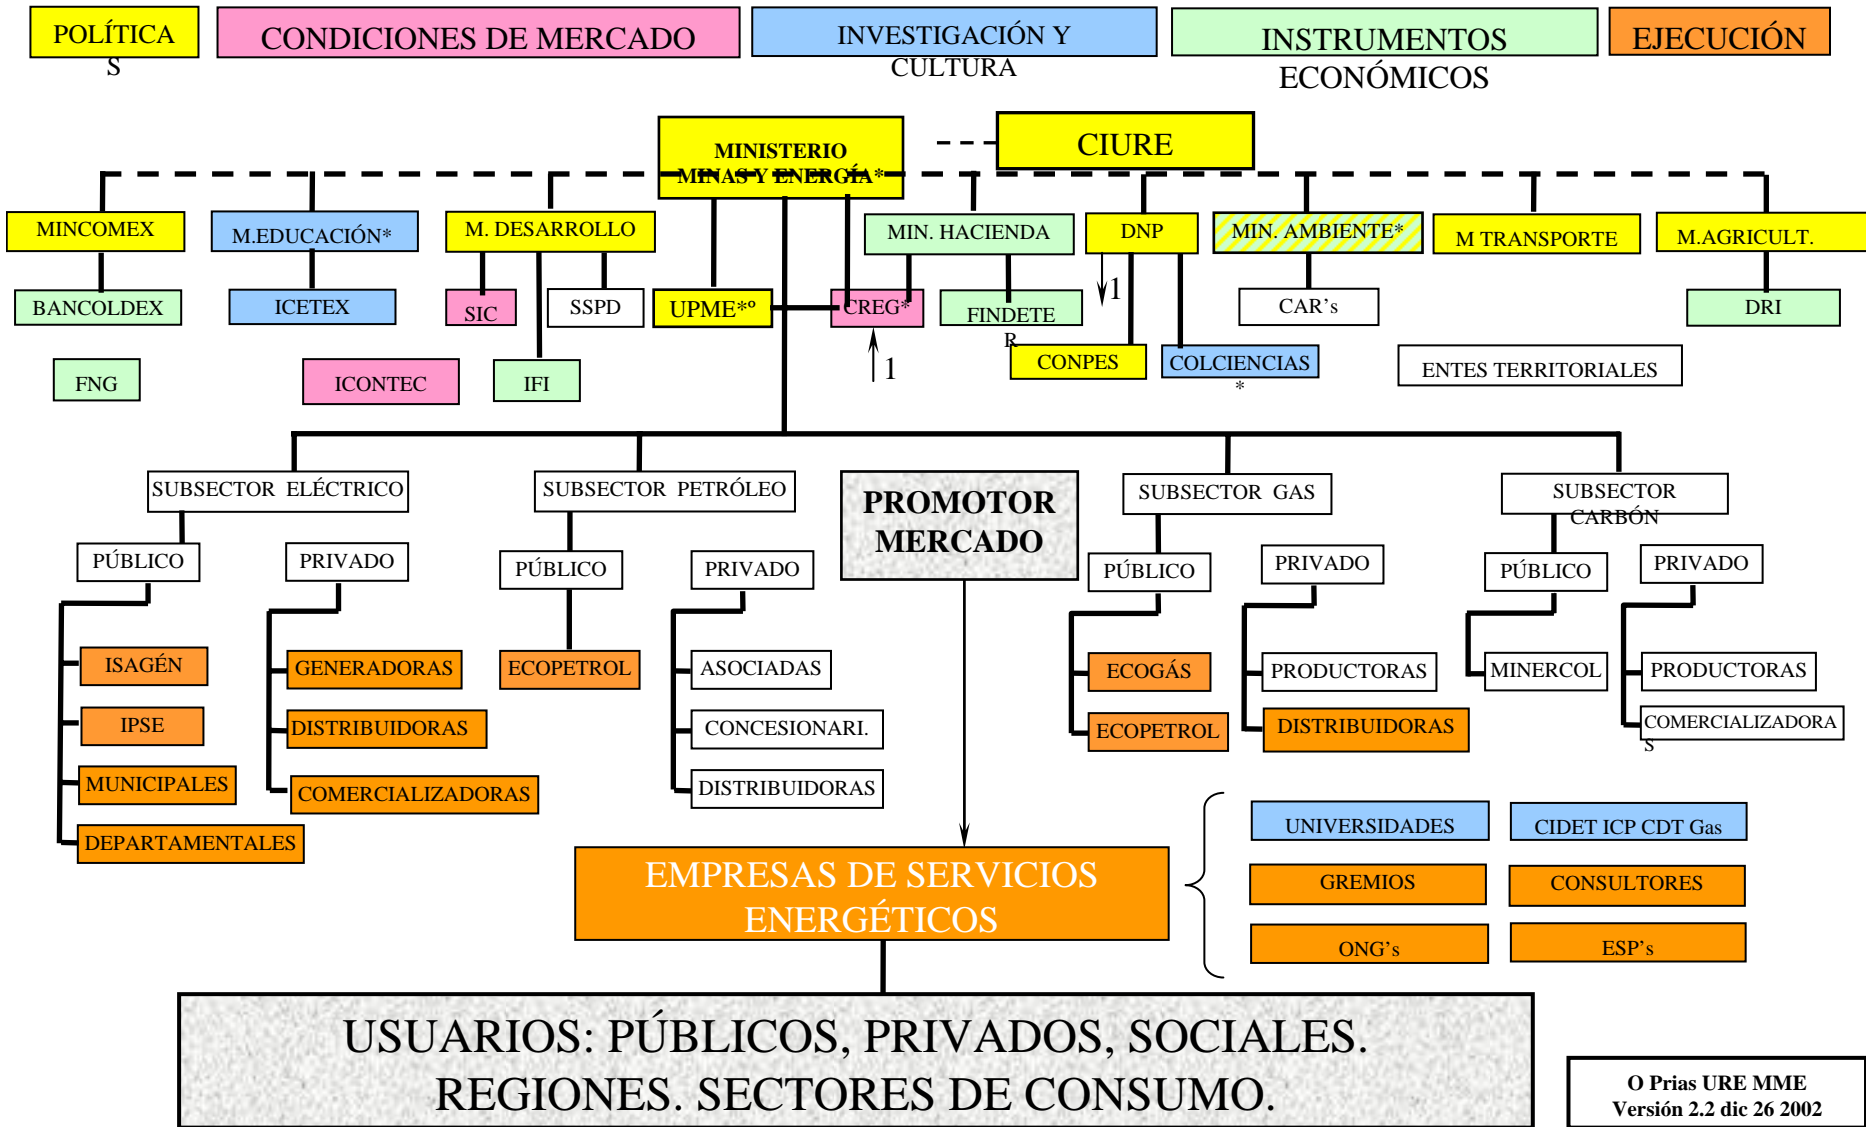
POLÍTICAS

CONDICIONES DE MERCADO

INVESTIGACIÓN Y CULTURA

INSTRUMENTOS ECONÓMICOS

EJECUCIÓN

MINISTERIO MINAS Y ENERGÍA*

CIURE

MINCOMEX

M.EDUCACIÓN*

M. DESARROLLO

MIN. HACIENDA

DNP

MIN. AMBIENTE*

M TRANSPORTE

M.AGRICULT.

BANCOLDEX

ICETEX

SIC

SSPD

UPME*°

CREG*

FINDETER

1

CAR's

DRI

FNG

ICONTEC

IFI

1

CONPES

COLCIENCIAS*

ENTES TERRITORIALES

SUBSECTOR ELÉCTRICO

SUBSECTOR PETRÓLEO

PROMOTOR MERCADO

SUBSECTOR GAS

SUBSECTOR CARBÓN

PÚBLICO

PRIVADO

PÚBLICO

PRIVADO

PÚBLICO

PRIVADO

PÚBLICO

PRIVADO

ISAGÉN

GENERADORAS

ECOPETROL

ASOCIADAS

ECOGÁS

PRODUCTORAS

MINERCOL

PRODUCTORAS

IPSE

DISTRIBUIDORAS

CONCESIONARI.

ECOPETROL

DISTRIBUIDORAS

COMERCIALIZADORAS

MUNICIPALES

COMERCIALIZADORAS

DISTRIBUIDORAS

DEPARTAMENTALES

UNIVERSIDADES

CIDET ICP CDT Gas

EMPRESAS DE SERVICIOS ENERGÉTICOS

GREMIOS

CONSULTORES

ONG's

ESP's

USUARIOS: PÚBLICOS, PRIVADOS, SOCIALES. REGIONES. SECTORES DE CONSUMO.

O Prias URE MME
Versión 2.2 dic 26 2002